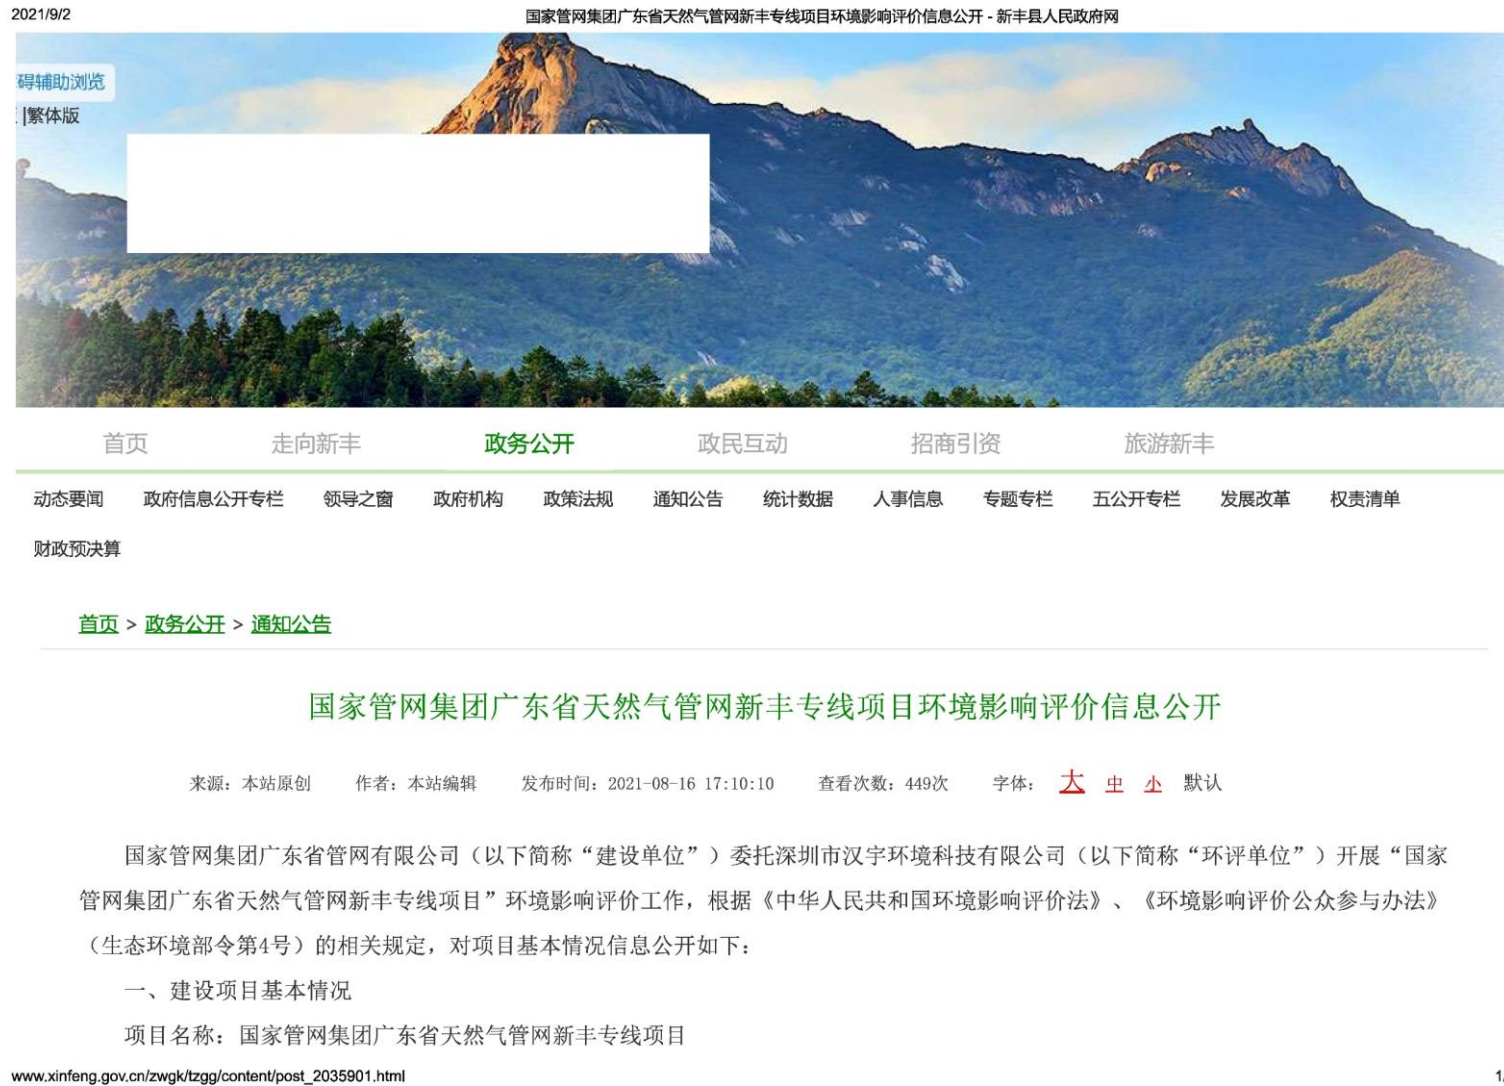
2021/9/2 国家管网集团广东省天然气管网新丰专线项目环境影响评价信息公开 - 新丰县人民政府网

碍辅助浏览
|繁体版

首页 走向新丰 政务公开 政民互动 招商引资 旅游新丰

动态要闻 政府信息公开专栏 领导之窗 政府机构 政策法规 通知公告 统计数据 人事信息 专题专栏 五公开专栏 发展改革 权责清单 财政预决算

首页 > 政务公开 > 通知公告

国家管网集团广东省天然气管网新丰专线项目环境影响评价信息公开

来源：本站原创 作者：本站编辑 发布时间：2021-08-16 17:10:10 查看次数：449次 字体： 大 中 小 默认

国家管网集团广东省管网有限公司（以下简称“建设单位”）委托深圳市汉宇环境科技有限公司（以下简称“环评单位”）开展“国家管网集团广东省天然气管网新丰专线项目”环境影响评价工作，根据《中华人民共和国环境影响评价法》、《环境影响评价公众参与办法》（生态环境部令第4号）的相关规定，对项目基本情况信息公开如下：

一、建设项目基本情况

项目名称：国家管网集团广东省天然气管网新丰专线项目

www.xinfeng.gov.cn/zwgk/tzgg/content/post_2035901.html 1